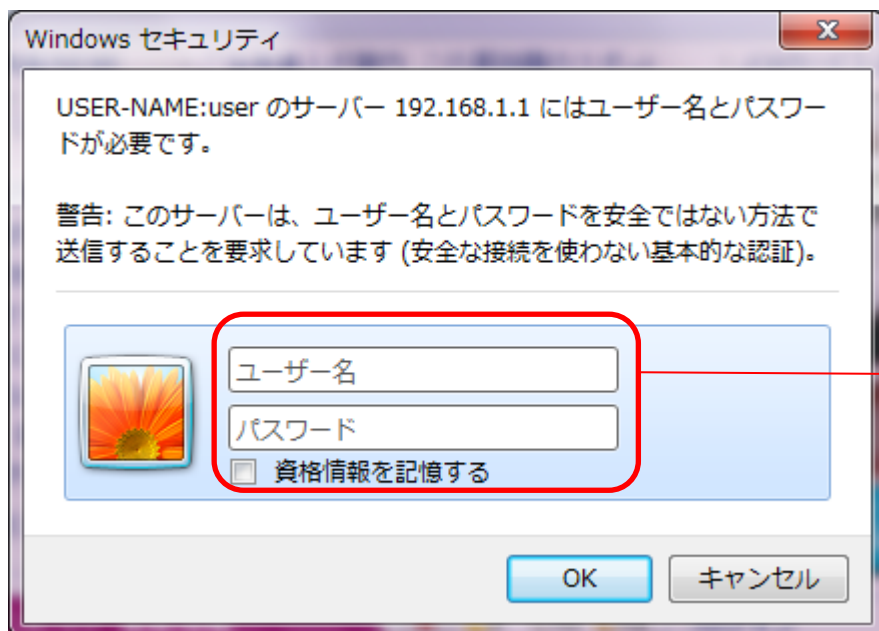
Windows セキュリティ

USER-NAME:user のサーバー 192.168.1.1 にはユーザー名とパスワードが必要です。

警告: このサーバーは、ユーザー名とパスワードを安全ではない方法で送信することを要求しています (安全な接続を使わない基本的な認証)。

ユーザー名

パスワード

資格情報を記憶する

OK

キャンセル